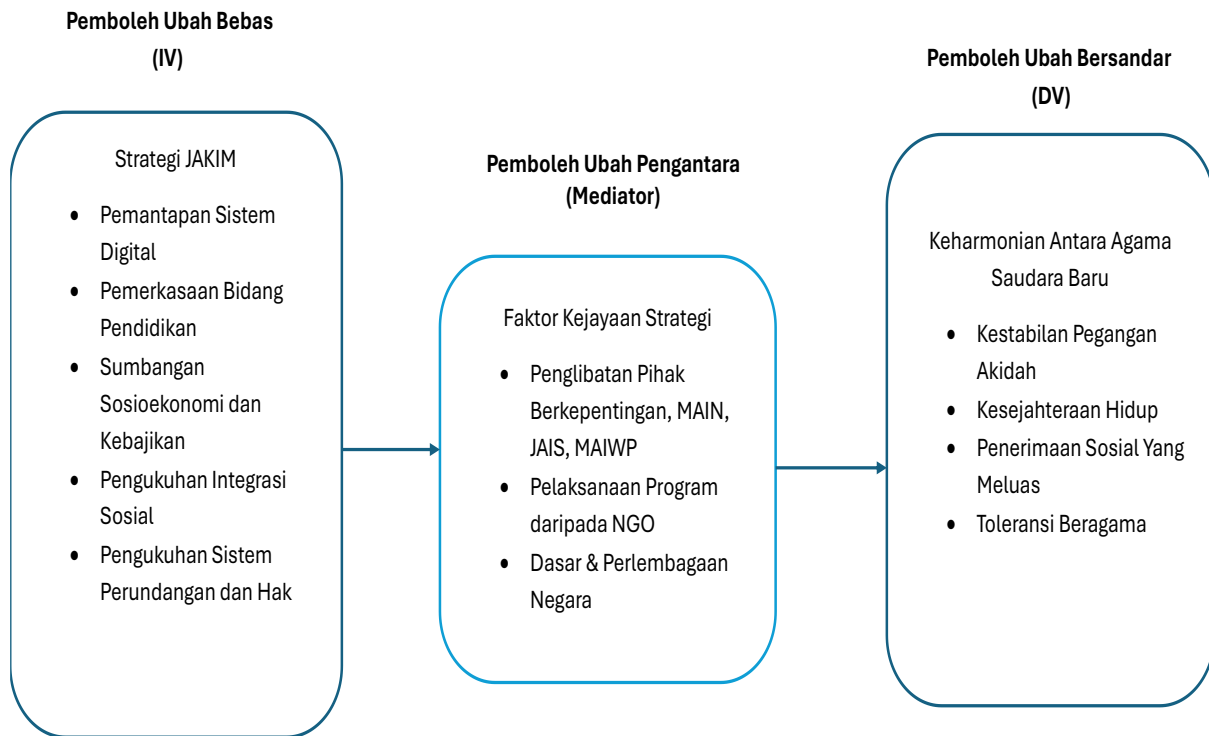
Pemboleh Ubah Bebas
(IV)

Strategi JAKIM

- Pemantapan Sistem Digital
- Pemerkasaan Bidang Pendidikan
- Sumbangan Sosioekonomi dan Kebajikan
- Pengukuhan Integrasi Sosial
- Pengukuhan Sistem Perundangan dan Hak

Pemboleh Ubah Pengantara
(Mediator)

Faktor Kejayaan Strategi

- Penglibatan Pihak Berkepentingan, MAIN, JAIS, MAIWP
- Pelaksanaan Program daripada NGO
- Dasar & Perlembagaan Negara

Pemboleh Ubah Bersandar
(DV)

Keharmonian Antara Agama Saudara Baru

- Kestabilan Pegangan Akidah
- Kesejahteraan Hidup
- Penerimaan Sosial Yang Meluas
- Toleransi Beragama